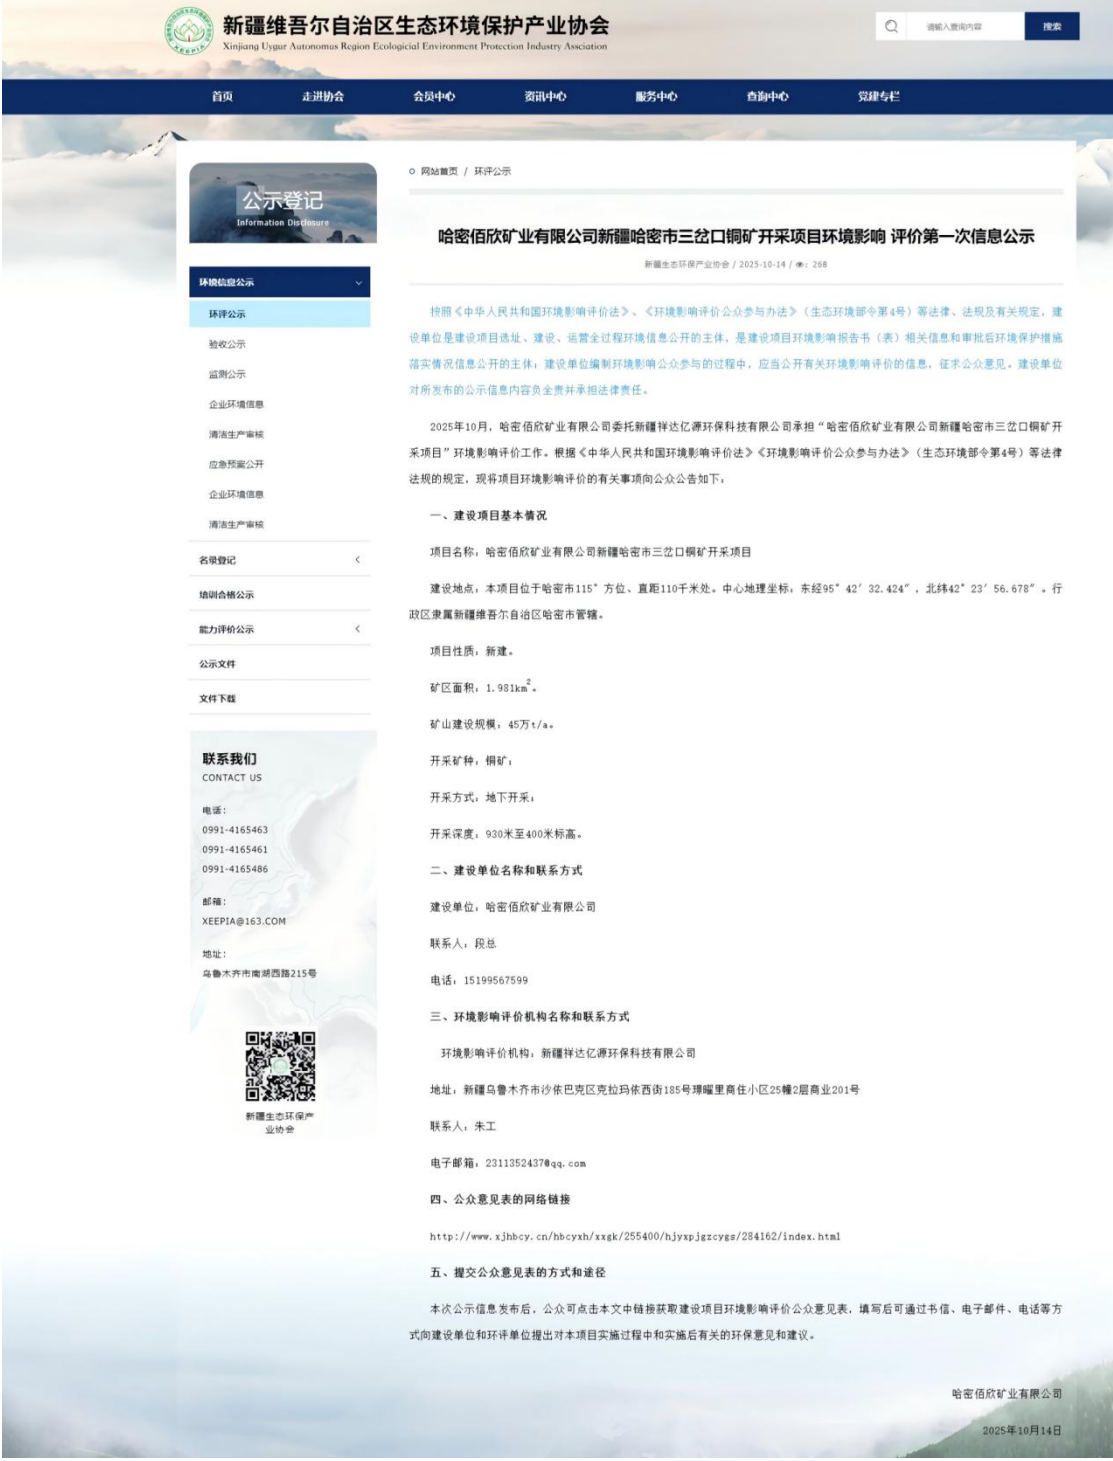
新疆维吾尔自治区生态环境保护产业协会
Xinjiang Uygur Autonomus Region Ecological Environment Protection Industry Association

XEEPIA

请输入查询内容
搜索

首页
走进协会
会员中心
资讯中心
服务中心
查询中心
党建专栏

公示登记
Information Disclosure

环境信息公示
环评公示
验收公示
监测公示
企业环境信息
清洁生产审核
应急预案公开
企业环境信息
清洁生产审核
名录登记
培训合格公示
能力评价公示
公示文件
文件下载

联系我们
CONTACT US
电话：
0991-4165463
0991-4165461
0991-4165486
邮箱：
XEEPIA@163.COM
地址：
乌鲁木齐市南湖西路215号

新疆生态环保产业协会

网站首页 / 环评公示

哈密佰欣矿业有限公司新疆哈密市三岔口铜矿开采项目环境影响 评价第一次信息公示

新疆生态环保产业协会 / 2025-10-14 / 👁: 268

按照《中华人民共和国环境影响评价法》、《环境影响评价公众参与办法》（生态环境部令第4号）等法律、法规及有关规定，建设单位是建设项目选址、建设、运营全过程环境信息公开的主体，是建设项目环境影响报告书（表）相关信息和审批后环境保护措施落实情况信息公开的主体，建设单位编制环境影响公众参与的过程中，应当公开有关环境影响评价的信息，征求公众意见。建设单位对所发布的公示信息内容负全责并承担法律责任。

2025年10月，哈密佰欣矿业有限公司委托新疆祥达亿源环保科技有限公司承担“哈密佰欣矿业有限公司新疆哈密市三岔口铜矿开采项目”环境影响评价工作。根据《中华人民共和国环境影响评价法》《环境影响评价公众参与办法》（生态环境部令第4号）等法律法规的规定，现将项目环境影响评价的有关事项向公众公告如下：

一、建设项目基本情况

项目名称：哈密佰欣矿业有限公司新疆哈密市三岔口铜矿开采项目

建设地点：本项目位于哈密市115°方位、直距110千米处。中心地理坐标：东经95°42′32.424″，北纬42°23′56.678″。行政区隶属新疆维吾尔自治区哈密市管辖。

项目性质：新建。

矿区面积：1.981km$^2$。

矿山建设规模：45万t/a。

开采矿种：铜矿；

开采方式：地下开采；

开采深度：930米至400米标高。

二、建设单位名称和联系方式

建设单位：哈密佰欣矿业有限公司

联系人：段总

电话：15199567599

三、环境影响评价机构名称和联系方式

环境影响评价机构：新疆祥达亿源环保科技有限公司

地址：新疆乌鲁木齐市沙依巴克区克拉玛依西街185号瑞暖里商住小区25幢2层商业201号

联系人：朱工

电子邮箱：2311352437@qq.com

四、公众意见表的网络链接

http://www.xjhbcy.cn/hbcyxh/xxgk/255400/hjyxpjgzcygs/284162/index.html

五、提交公众意见表的方式和途径

本次公示信息发布后，公众可点击本文中链接获取建设项目环境影响评价公众意见表，填写后可通过书信、电子邮件、电话等方式向建设单位和环评单位提出对本项目实施过程中和实施后有关的环保意见和建议。

哈密佰欣矿业有限公司

2025年10月14日